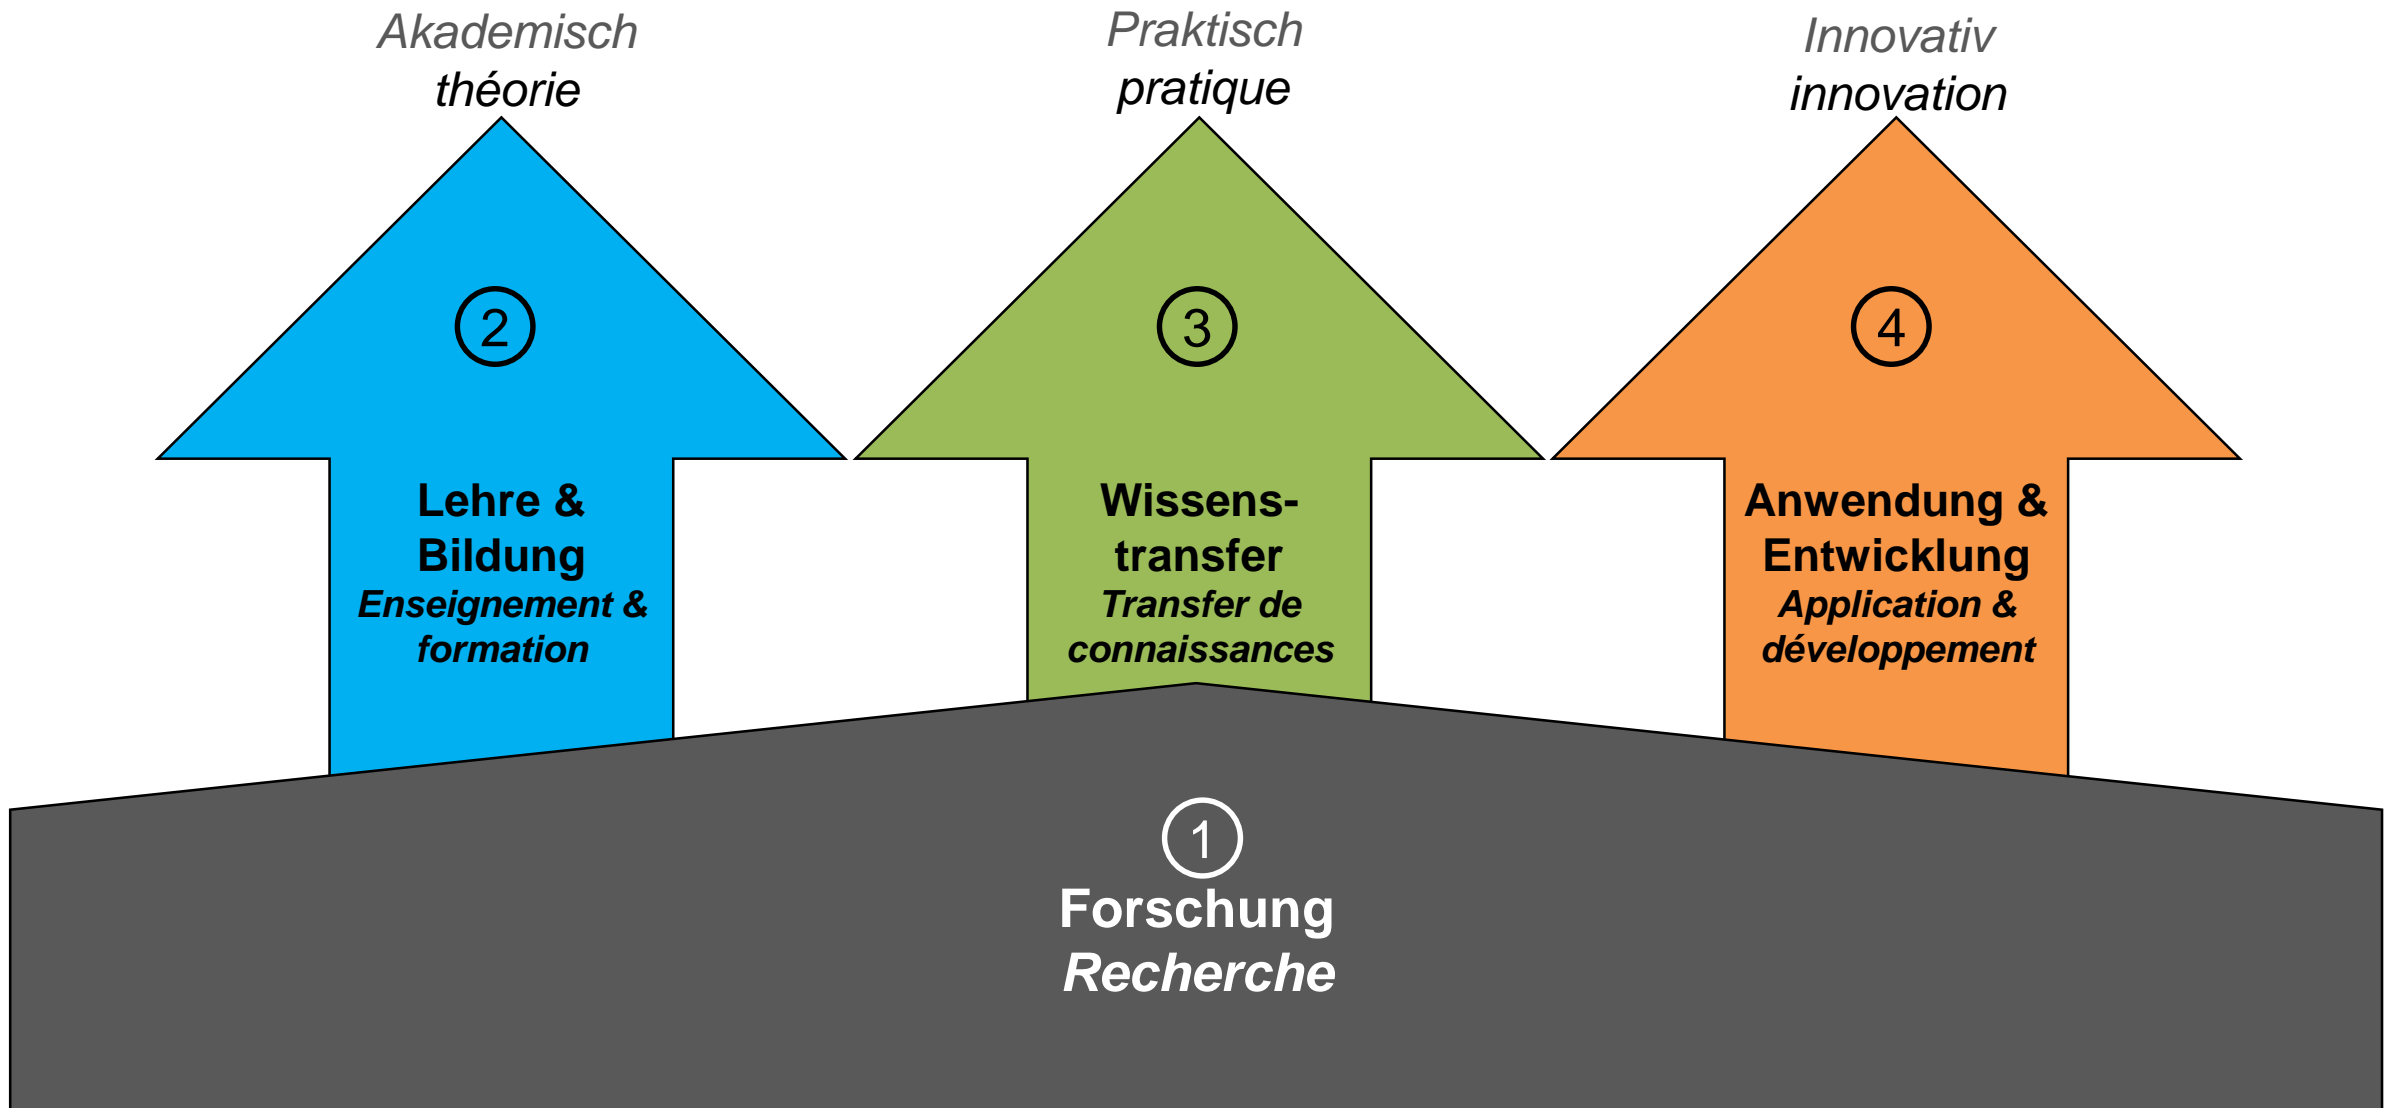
Akademisch
théorie

Praktisch
pratique

Innovativ
innovation

2

Lehre & Bildung
Enseignement & formation

3

Wissenstransfer
Transfer de connaissances

4

Anwendung & Entwicklung
Application & développement

1

Forschung
Recherche